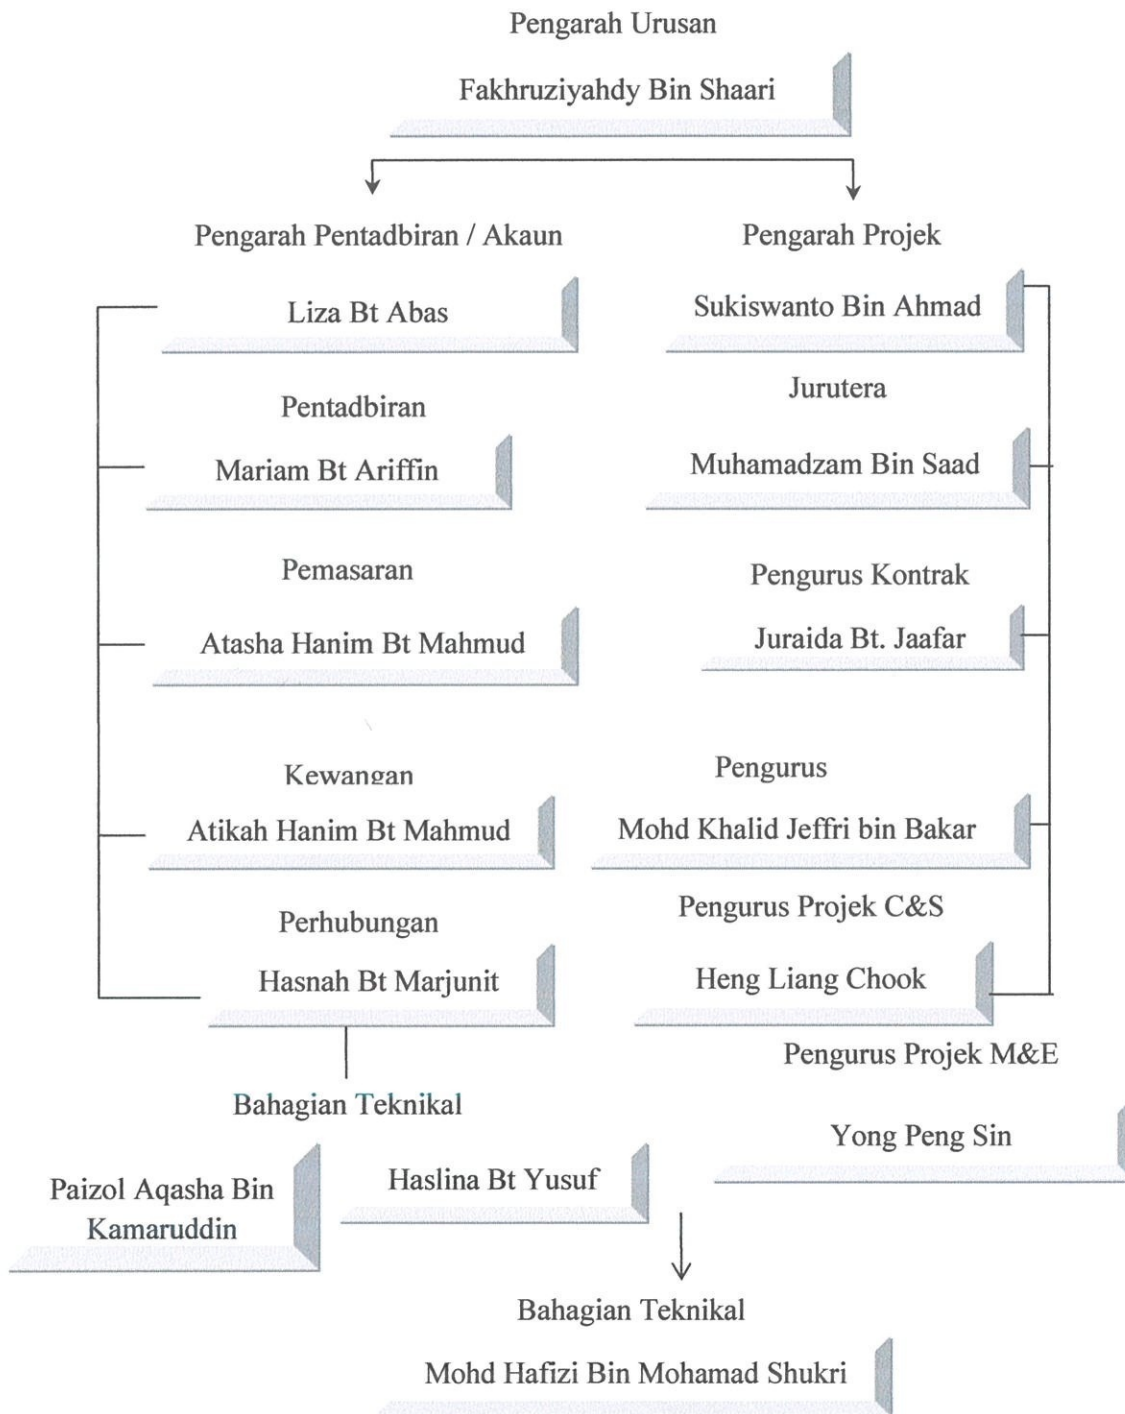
Pengarah Urusan

Fakhruziyahdy Bin Shaari

Pengarah Pentadbiran / Akaun

Liza Bt Abas

Pentadbiran

Mariam Bt Ariffin

Pemasaran

Atasha Hanim Bt Mahmud

Kewangan

Atikah Hanim Bt Mahmud

Perhubungan

Hasnah Bt Marjunit

Pengarah Projek

Sukiswanto Bin Ahmad

Jurutera

Muhamadzam Bin Saad

Pengurus Kontrak

Juraida Bt. Jaafar

Pengurus

Mohd Khalid Jeffri bin Bakar

Pengurus Projek C&S

Heng Liang Chook

Pengurus Projek M&E

Yong Peng Sin

Bahagian Teknikal

Paizol Aqasha Bin Kamaruddin

Haslina Bt Yusuf

Bahagian Teknikal

Mohd Hafizi Bin Mohamad Shukri